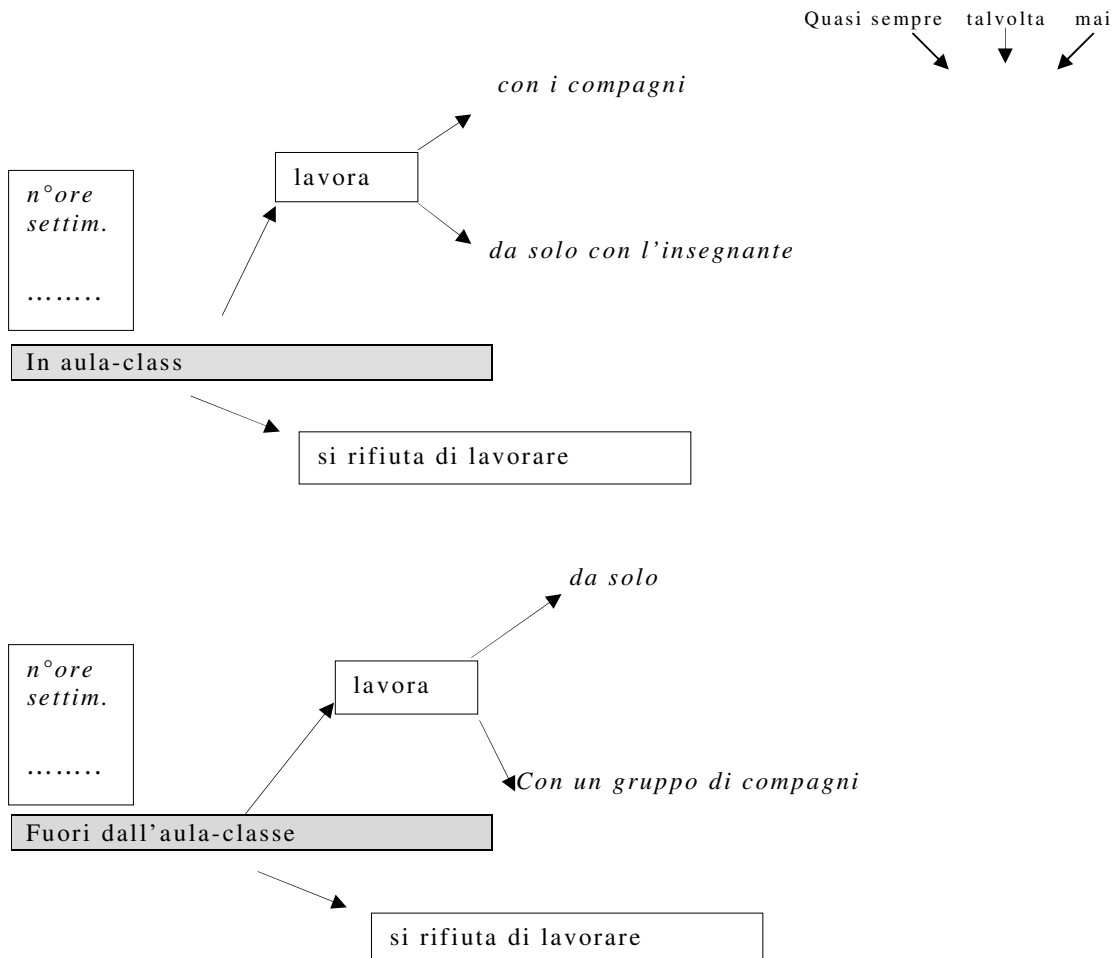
Quasi sempre talvolta mai

con i compagni

lavora

n°ore settim.

……..

da solo con l'insegnante

In aula-class

si rifiuta di lavorare

da solo

n°ore settim.

lavora

……..

Con un gruppo di compagni

Fuori dall'aula-classe

si rifiuta di lavorare